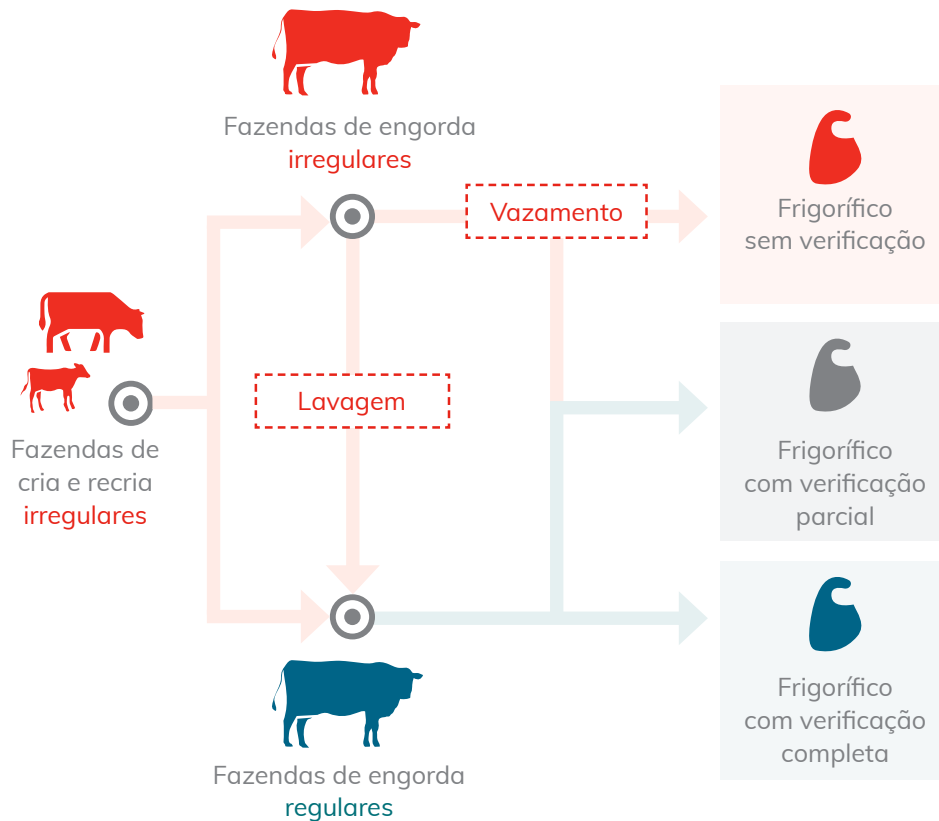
Fazendas de engorda irregulares

Vazamento

Frigorífico sem verificação

Fazendas de cria e recria irregulares

Lavagem

Frigorífico com verificação parcial

Frigorífico com verificação completa

Fazendas de engorda regulares